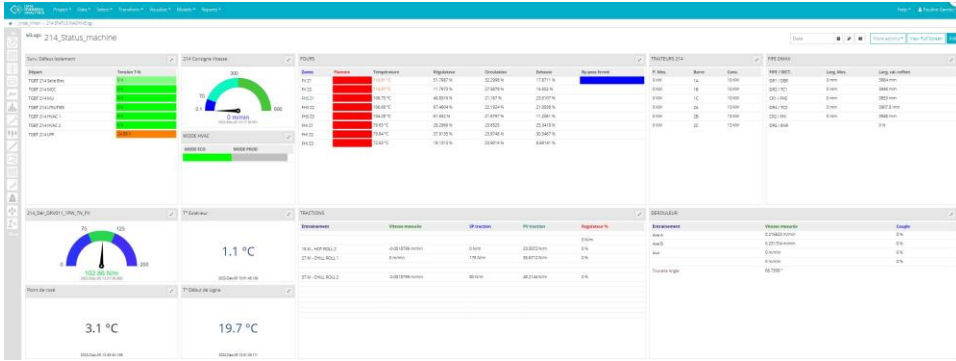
Project · Data · Select · Transform · Visualize · Models · Reports

214_Status_machine

Date

Sync Défaut Isolement

| Départ | Tension T-N |
|---|---|
| TGBT 214 Ilots Elec | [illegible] |
| TGBT 214 HVAC | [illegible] |
| TGBT 214 HU | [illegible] |
| TGBT 214 UNI FMN | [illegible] |
| TGBT 214 HVAC 1 | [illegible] |
| TGBT 214 HVAC 2 | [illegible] |
| TGBT 214 UPF | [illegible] |

214 Consigne Vitesse

0 m/min

MODE HVAC

MODE ECO | MODE PROD

FOURS

| Zones | Flamme | Température | Régulation | Circulation | Extracte | By-pass fermé |
|---|---|---|---|---|---|---|
| FH 21 | | | 51.7 % | 32.2 % | 17.8 % | |
| FH 22 | | | 11.7 % | 37.6 % | 19.6 % | |
| FH 23 | | | 48.5 % | 21.1 % | 23.0 % | |
| FH 24 | | 158.00 °C | 37.4 % | 22.1 % | 21.3 % | |
| FH 25 | | 156.00 °C | 61.9 % | 21.6 % | 11.7 % | |
| FH 31 | | 79.63 °C | 35.2 % | 23.0 % | 23.3 % | |
| FH 32 | | 72.64 °C | 37.9 % | 23.0 % | 30.3 % | |
| FH 33 | | 72.63 °C | 18.1 % | 22.6 % | 8.6 % | |

TRAITEURS 214

FIFE DRAW

214_Dat_DRV011_1PW_TH_FH

102.86 N/m

T° Extérieur

1.1 °C

TRACTIONS

Entraînements | Vitesse mesurée | SP traction | PV traction | Régulateur %

DEROULEUR

Entraînement | Vitesse mesurée | Couple

Point de rosée

3.1 °C

T° Début de ligne

19.7 °C